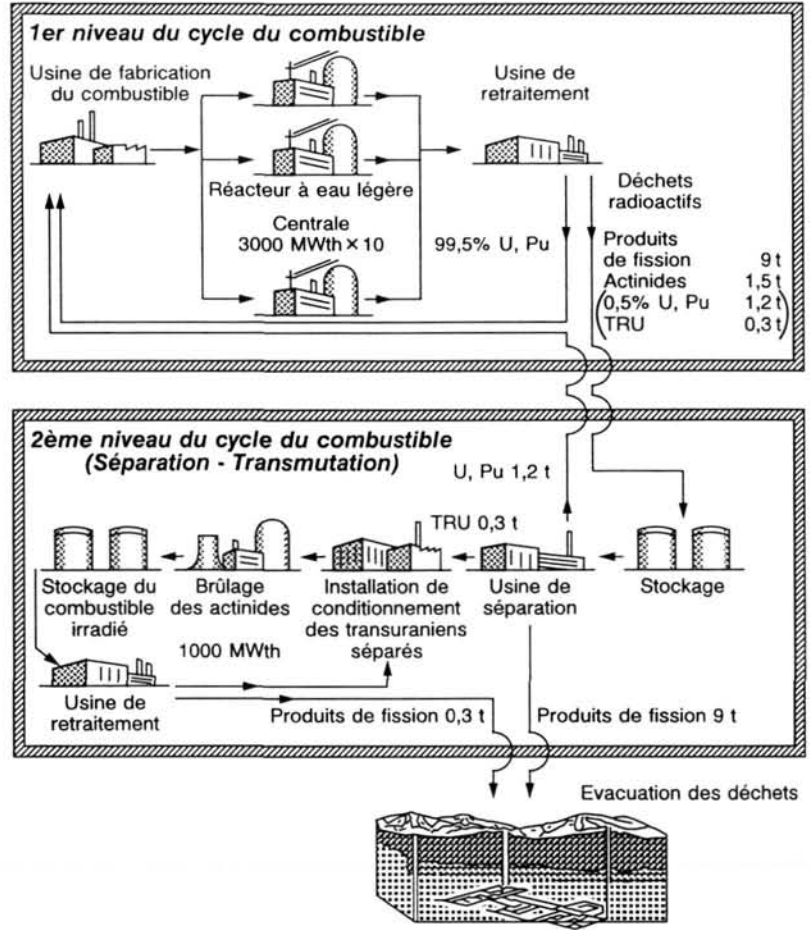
1er niveau du cycle du combustible

Usine de fabrication du combustible

Réacteur à eau légère

Centrale 3000 MWth × 10

Usine de retraitement

99,5% U, Pu

Déchets radioactifs

| | |
|---|---|
| Produits de fission | 9 t |
| Actinides | 1,5 t |
| (0,5% U, Pu | 1,2 t |
| TRU | 0,3 t) |

2ème niveau du cycle du combustible (Séparation - Transmutation)

U, Pu 1,2 t

TRU 0,3 t

Stockage du combustible irradié

Brûlage des actinides

1000 MWth

Installation de conditionnement des transuraniens séparés

Usine de séparation

Stockage

Usine de retraitement

Produits de fission 0,3 t

Produits de fission 9 t

Evacuation des déchets